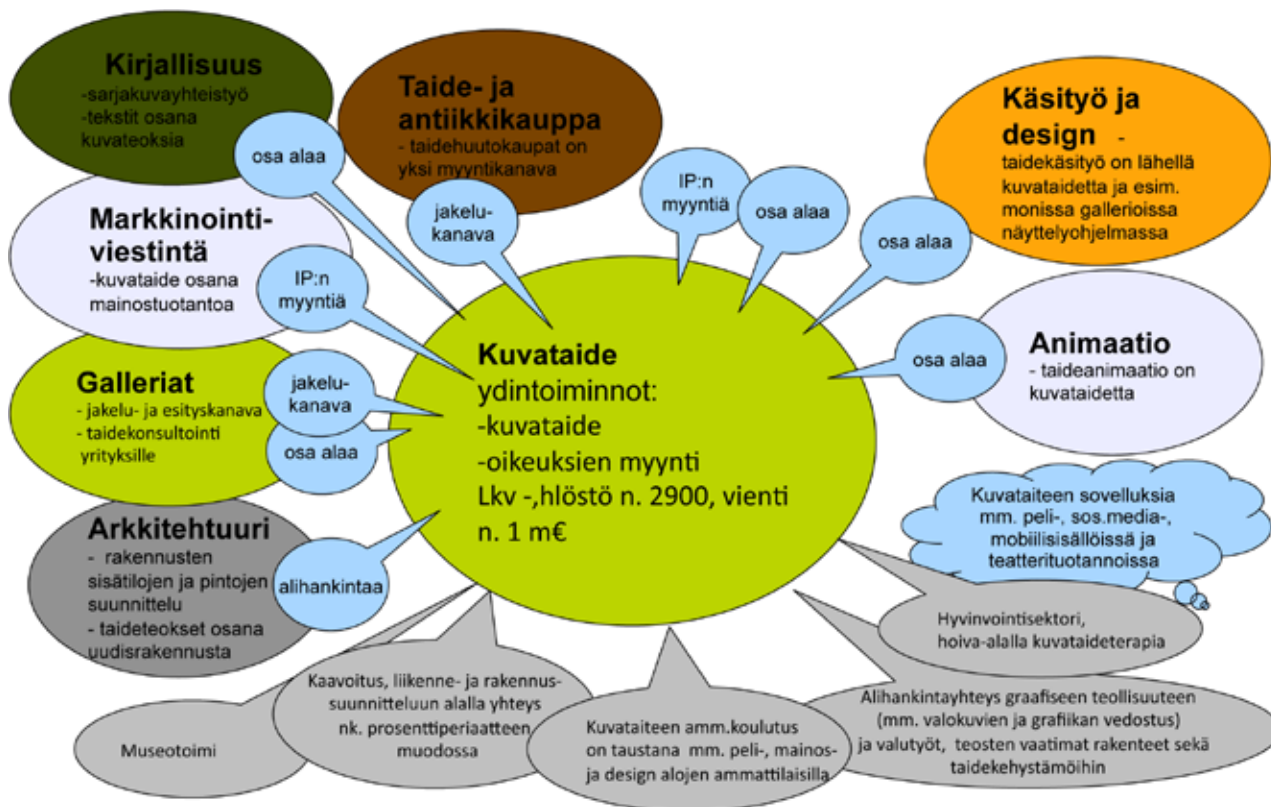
Kirjallisuus
-sarjakuvayhteistyö
-tekstit osana kuvateoksia

osa alaa

Taide- ja antiikkikauppa
- taidehuutokaupat on yksi myyntikanava

jakelukanava

IP:n myyntiä

osa alaa

Käsityö ja design -
taidekäsityö on lähellä kuvataidetta ja esim. monissa gallerioissa näyttelyohjelmassa

osa alaa

Markkinointiviestintä
-kuvataide osana mainostuotantoa

IP:n myyntiä

Kuvataide
ydintoiminnot:
-kuvataide
-oikeuksien myynti
Lkv -,hlöstö n. 2900, vienti n. 1 m€

osa alaa

Animaatio
- taideanimaatio on kuvataidetta

Galleriat
- jakelu- ja esityskanava
- taidekonsultointi yrityksille

jakelukanava

osa alaa

Arkkitehtuuri
- rakennusten sisätilojen ja pintojen suunnittelu
- taideteokset osana uudisrakennusta

alihankintaa

Kuvataiteen sovelluksia mm. peli-, sos.media-, mobiilisisällöissä ja teatterituotannoissa

Hyvinvointisektori, hoiva-alalla kuvataideterapia

Museotoimi

Kaavoitus, liikenne- ja rakennussuunnitteluun alalla yhteys nk. prosenttiperiaatteen muodossa

Kuvataiteen amm.koulutus on taustana mm. peli-, mainos- ja design alojen ammattilaisilla

Alihankintayhteys graafiseen teollisuuteen (mm. valokuvien ja grafiikan vedostus) ja valutyöt, teosten vaatimat rakenteet sekä taidekehystämöihin